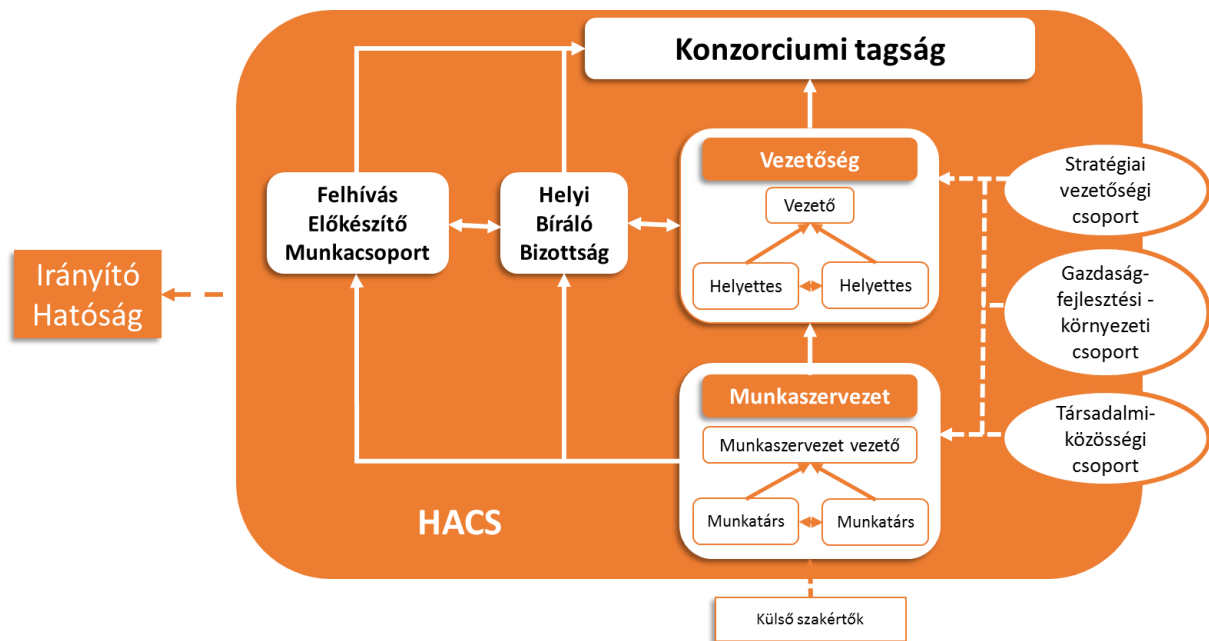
Konzorciumi tagság

Irányító Hatóság

Felhívás Előkészítő Munkacsoport

Helyi Bíráló Bizottság

Vezetőség

Vezető

Helyettes

Helyettes

Munkaszervezet

Munkaszervezet vezető

Munkatárs

Munkatárs

Stratégiai vezetőségi csoport

Gazdaság-fejlesztési - környezeti csoport

Társadalmi-közösségi csoport

HACS

Külső szakértők